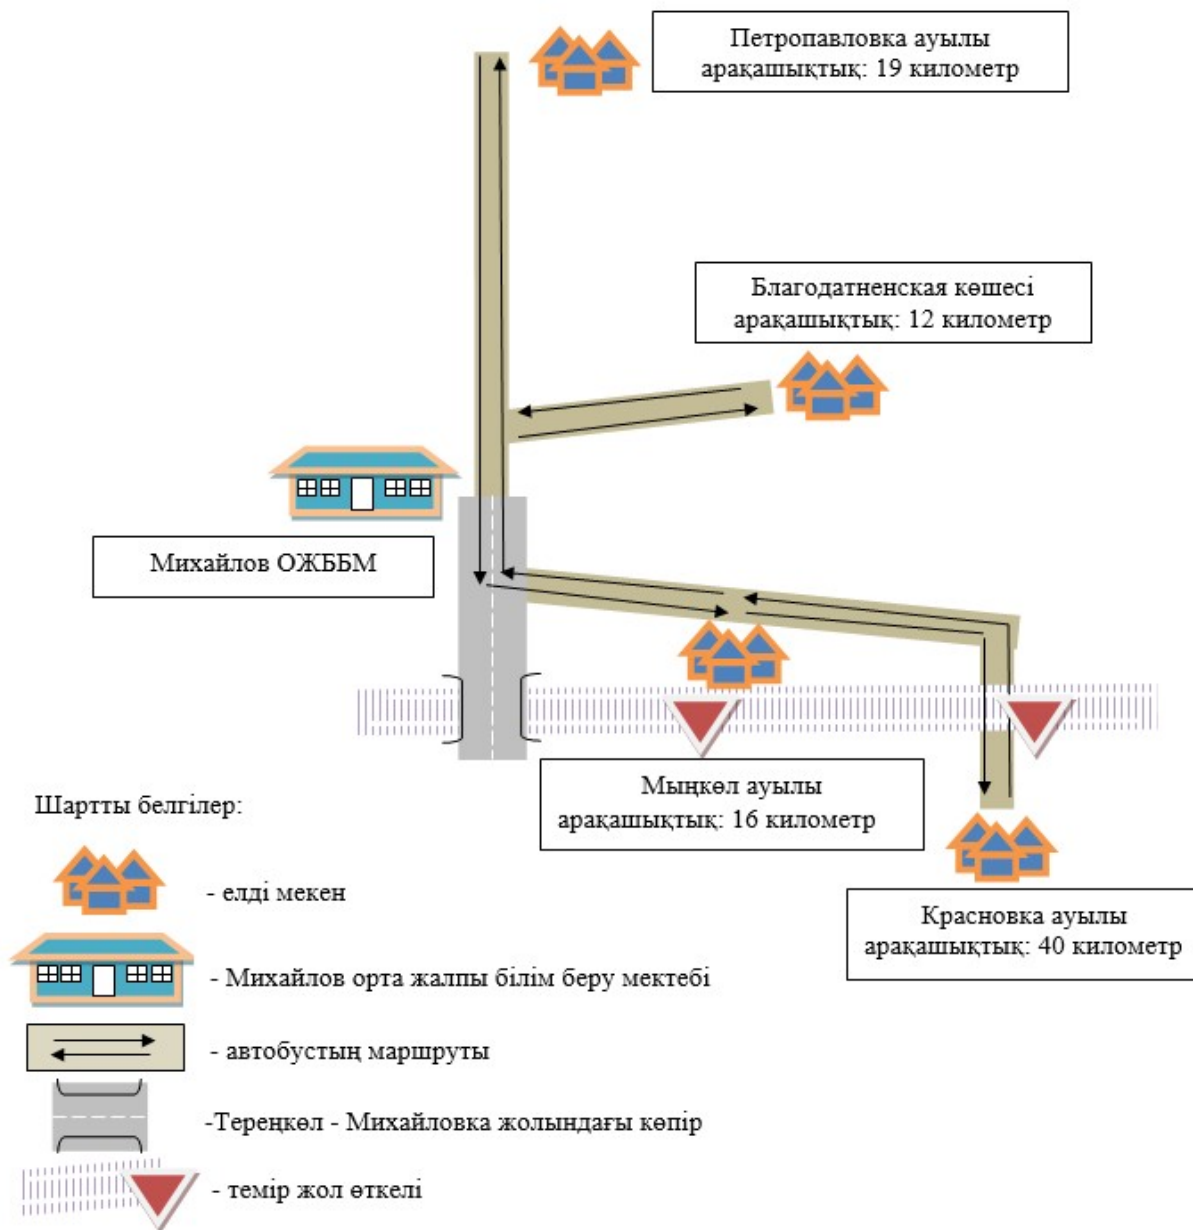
Петропавловка ауылы арақашықтық: 19 километр

Благодатненская көшесі арақашықтық: 12 километр

Михайлов ОЖББМ

Мыңкөл ауылы арақашықтық: 16 километр

Красновка ауылы арақашықтық: 40 километр

Шартты белгілер:

- елді мекен

- Михайлов орта жалпы білім беру мектебі

- автобустың маршруты

-Тереңкөл - Михайловка жолындағы көпір

- темір жол өткелі